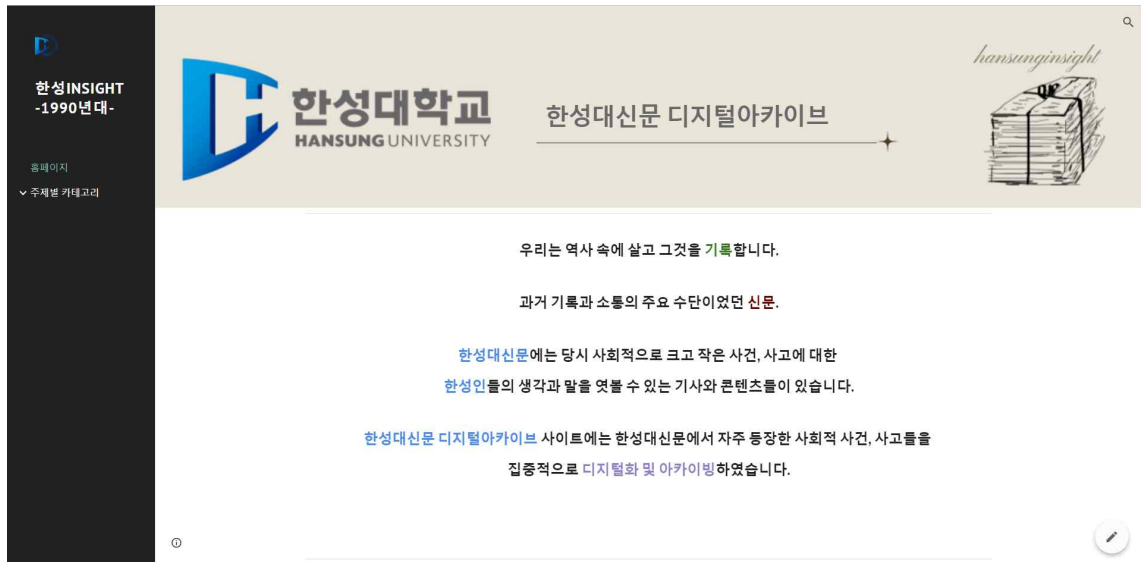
한성INSIGHT
-1990년대-

홈페이지
주제별 카테고리

한성대학교
HANSUNG UNIVERSITY

한성대신문 디지털아카이브

hansunginsight

우리는 역사 속에 살고 그것을 기록합니다.

과거 기록과 소통의 주요 수단이었던 신문.

한성대신문에는 당시 사회적으로 크고 작은 사건, 사고에 대한 한성인들의 생각과 말을 엿볼 수 있는 기사와 콘텐츠들이 있습니다.

한성대신문 디지털아카이브 사이트에는 한성대신문에서 자주 등장한 사회적 사건, 사고들을 집중적으로 디지털화 및 아카이빙하였습니다.